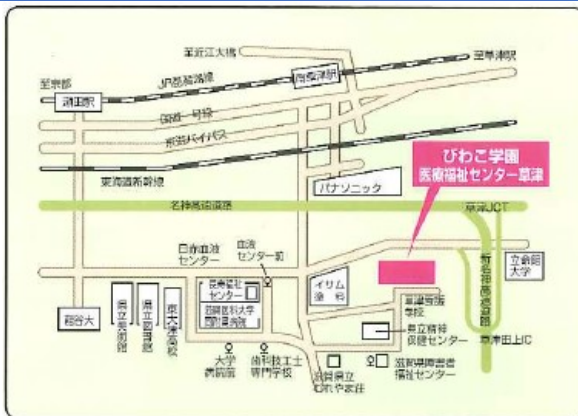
至近江大橋

至草津駅

至京都

JR琵琶湖線

南草津駅

瀬田駅

国道一号線

新名バイパス

東海道新幹線

びわこ学園
医療福祉センター草津

パナソニック

名神高速道路

草津JCT

立命館
大学

日本自動車
センター

医療
センター前

イリム
資料

新名神高速道路

草津田上IC

龍谷大

県立美術館

県立図書館

県立大学校

滋賀医科大学
医学部

草津看護
学校

県立精神
保健センター

大学
病院前

歯科技工士
専門学校

滋賀県立
むれやま荘

滋賀県障害者
福祉センター